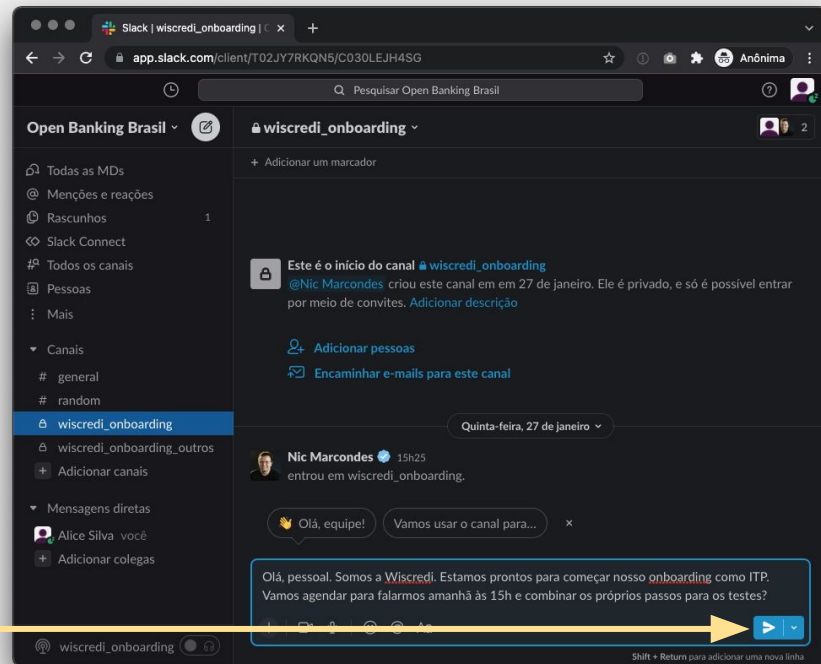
Slack | wiscredi_onboarding | ×
+
app.slack.com/client/T02JY7RKQN5/C030LEJH4SG
Anônima
Pesquisar Open Banking Brasil
Open Banking Brasil
wiscredi_onboarding
2
+ Adicionar um marcador
Todas as MDs
Menções e reações
Rascunhos 1
Slack Connect
Todos os canais
Pessoas
Mais
Canais
# general
# random
wiscredi_onboarding
wiscredi_onboarding_outros
+ Adicionar canais
Mensagens diretas
Alice Silva você
+ Adicionar colegas
wiscredi_onboarding

Este é o início do canal wiscredi_onboarding
@Nic Marcondes criou este canal em em 27 de janeiro. Ele é privado, e só é possível entrar por meio de convites. Adicionar descrição

Adicionar pessoas
Encaminhar e-mails para este canal

Quinta-feira, 27 de janeiro

Nic Marcondes 15h25
entrou em wiscredi_onboarding.

👋 Olá, equipe!
Vamos usar o canal para...
×

Olá, pessoal. Somos a Wiscredi. Estamos prontos para começar nosso onboarding como ITP. Vamos agendar para falarmos amanhã às 15h e combinar os próprios passos para os testes?

Shift + Return para adicionar uma nova linha